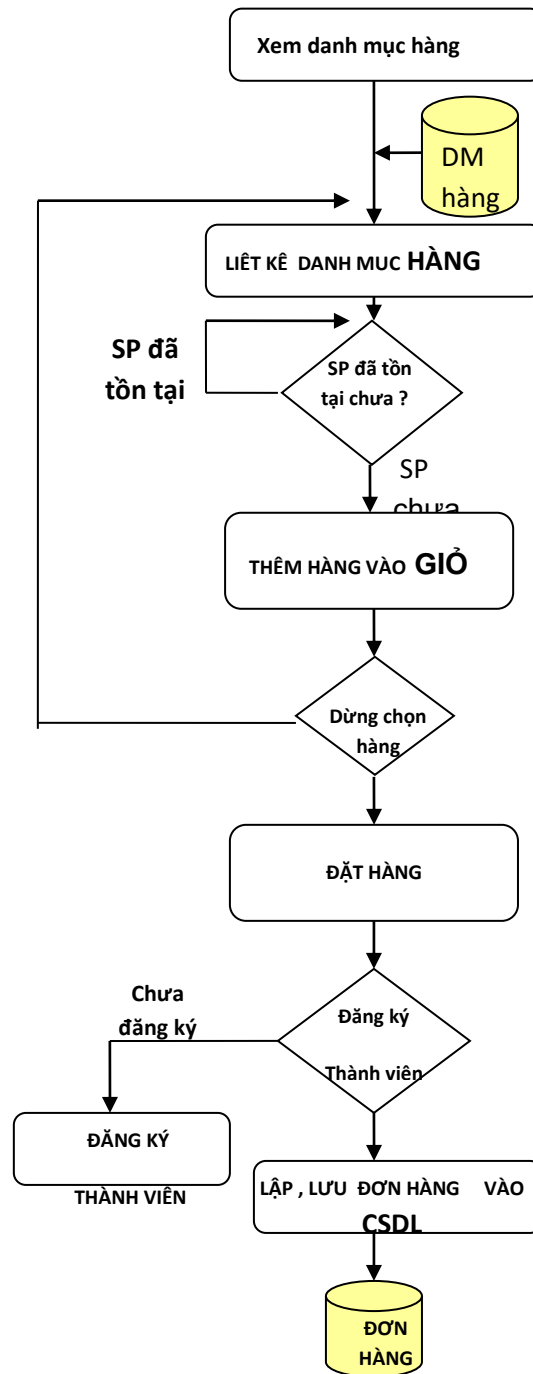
Xem danh mục hàng

DM hàng

LIÊT KÊ DANH MUC HÀNG

SP đã tồn tại

SP đã tồn tại chưa ?

SP chưa

THÊM HÀNG VÀO GIỎ

Dừng chọn hàng

ĐẶT HÀNG

Chưa đăng ký

Đăng ký Thành viên

ĐĂNG KÝ THÀNH VIÊN

LẬP , LƯU ĐƠN HÀNG VÀO CSDL

ĐƠN HÀNG